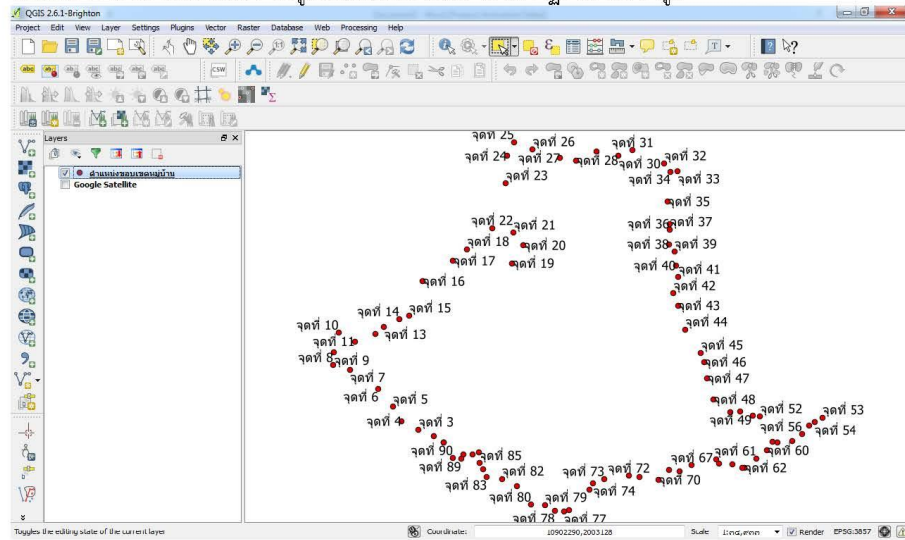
QGIS 2.6.1-Brighton

Project Edit View Layer Settings Plugins Vector Raster Database Web Processing Help

Layers

ตำแหน่งขอบเขตหมู่บ้าน

Google Satellite

จุดที่ 25 จุดที่ 26 จุดที่ 31
จุดที่ 24 จุดที่ 27 จุดที่ 28 จุดที่ 30 จุดที่ 32
จุดที่ 23 จุดที่ 34 จุดที่ 33
จุดที่ 35
จุดที่ 22 จุดที่ 21 จุดที่ 36 จุดที่ 37
จุดที่ 18 จุดที่ 20 จุดที่ 38 จุดที่ 39
จุดที่ 17 จุดที่ 19 จุดที่ 40 จุดที่ 41
จุดที่ 16 จุดที่ 42
จุดที่ 14 จุดที่ 15 จุดที่ 43
จุดที่ 10 จุดที่ 13 จุดที่ 44
จุดที่ 11 จุดที่ 45
จุดที่ 8 จุดที่ 9 จุดที่ 46
จุดที่ 7 จุดที่ 47
จุดที่ 6 จุดที่ 5 จุดที่ 48
จุดที่ 4 จุดที่ 3 จุดที่ 49 จุดที่ 52 จุดที่ 53
จุดที่ 56 จุดที่ 54
จุดที่ 90 จุดที่ 85 จุดที่ 61 จุดที่ 60
จุดที่ 89 จุดที่ 82 จุดที่ 73 จุดที่ 72 จุดที่ 67 จุดที่ 62
จุดที่ 83 จุดที่ 74 จุดที่ 70
จุดที่ 80 จุดที่ 79
จุดที่ 78 จุดที่ 77

Toggles the editing state of the current layer

Coordinate: 10902290,2003128 Scale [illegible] Render EPSG:3857